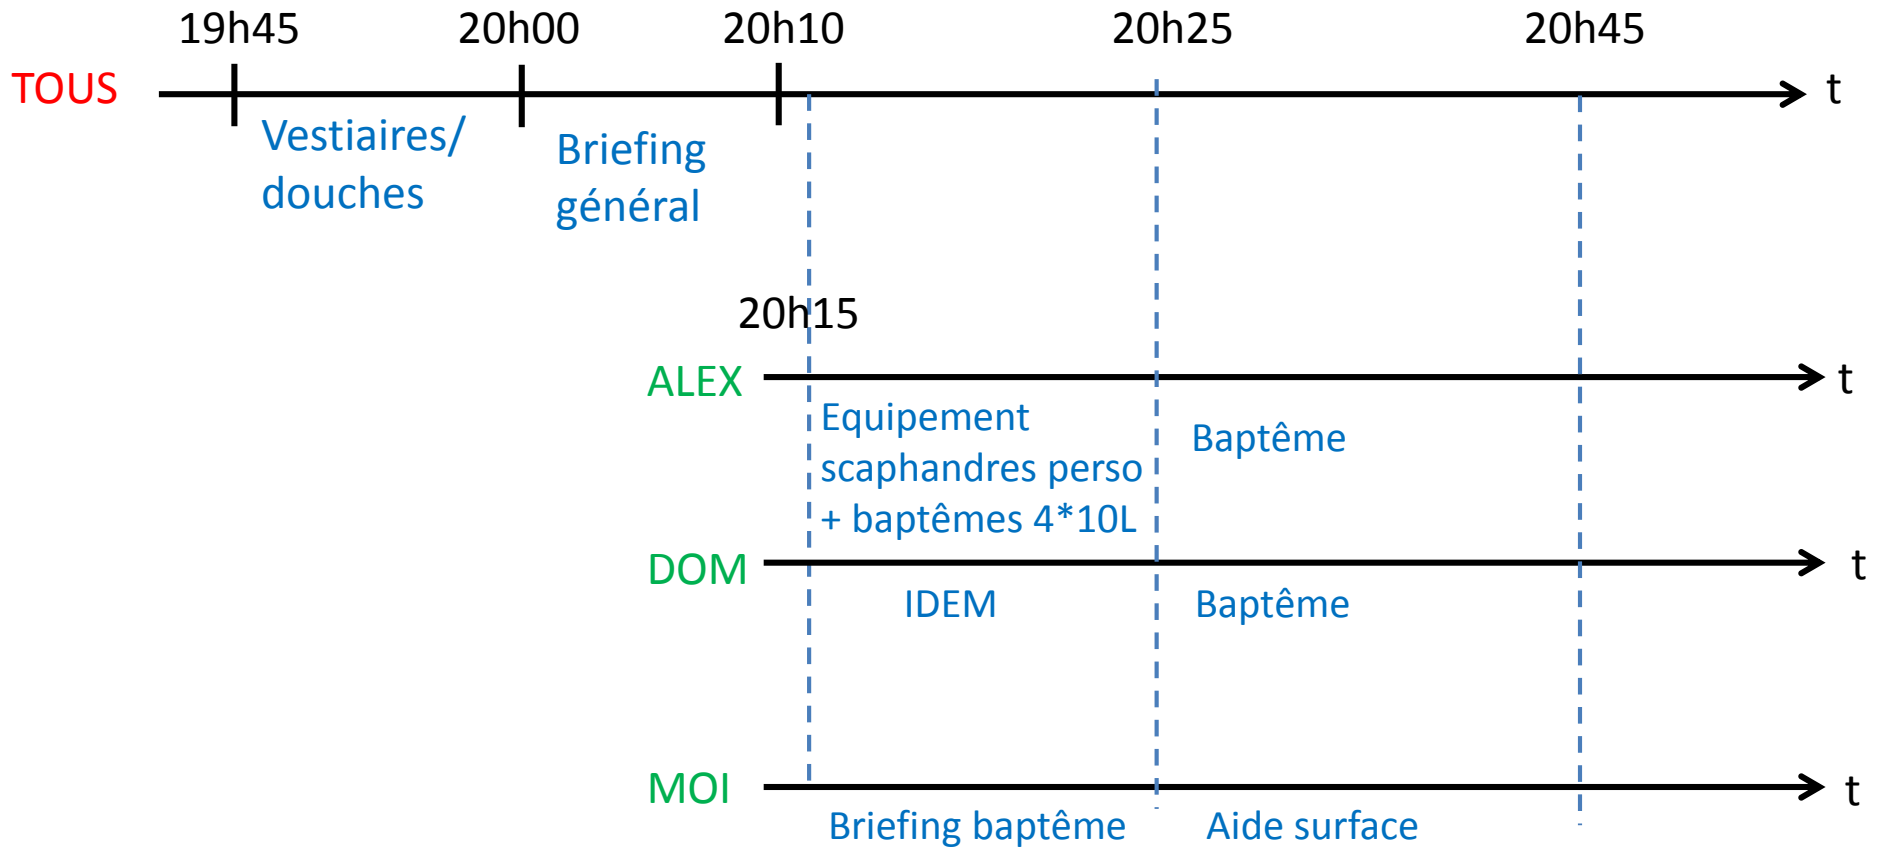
19h45 20h00 20h10 20h25 20h45

TOUS t

Vestiaires/ douches

Briefing général

20h15

ALEX t

Equipement scaphandres perso + baptêmes 4*10L

Baptême

DOM t

IDEM

Baptême

MOI t

Briefing baptême

Aide surface